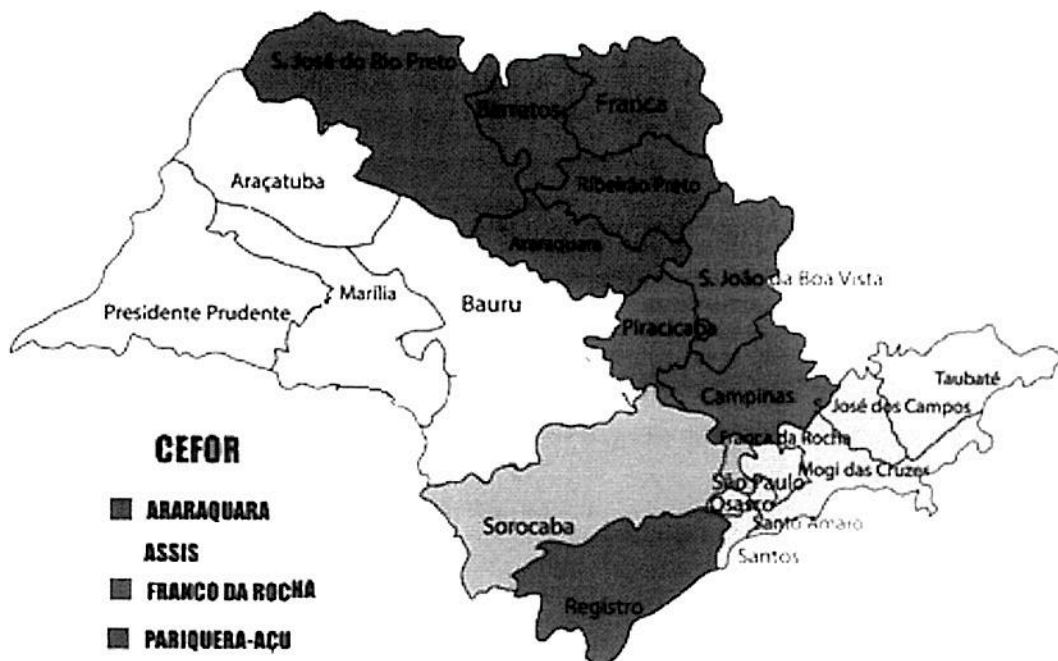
S. José do Rio Preto
Barretos
Franca
Araçatuba
Ribeirão Preto
Araraquara
S. João da Boa Vista
Presidente Prudente
Marília
Bauru
Piracicaba
Taubaté
Campinas
José dos Campos
CEFOR
Franco da Rocha
Mogi das Cruzes
São Paulo
Osasco
ARARAQUARA
Sorocaba
Santo Amaro
ASSIS
Santos
FRANCO DA ROCHA
Registro
PARIQUERA-AÇU